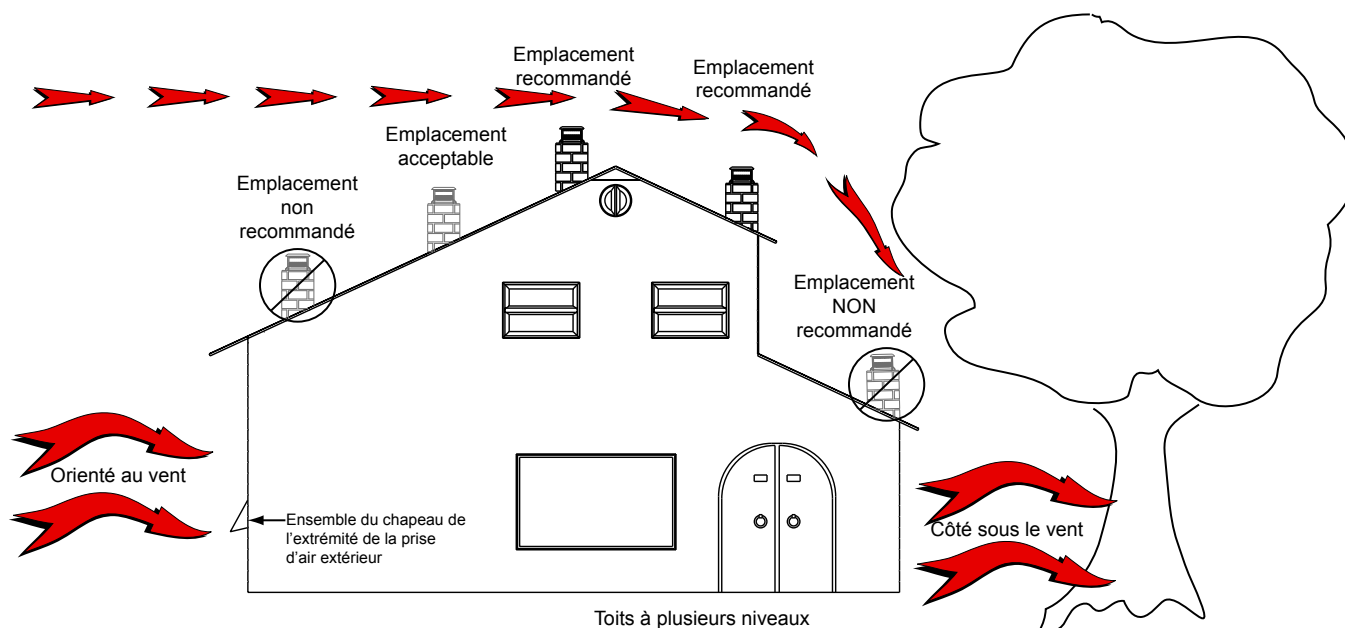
Emplacement recommandé

Emplacement recommandé

Emplacement acceptable

Emplacement non recommandé

Emplacement NON recommandé

Orienté au vent

Ensemble du chapeau de l'extrémité de la prise d'air extérieur

Côté sous le vent

Toits à plusieurs niveaux